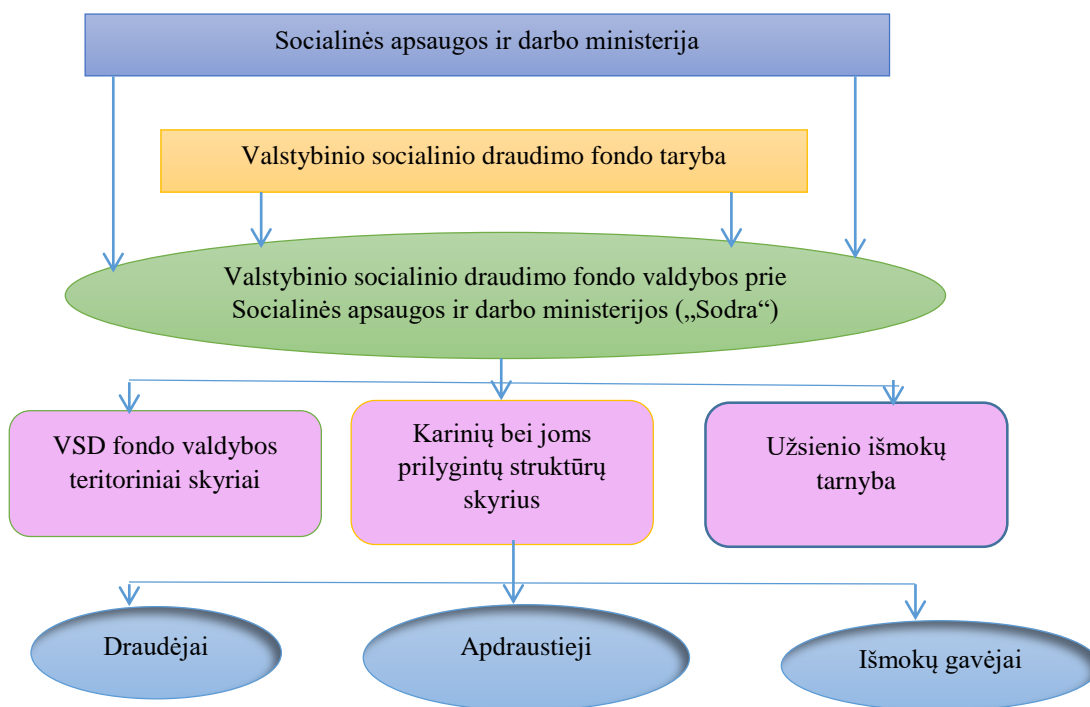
Socialinės apsaugos ir darbo ministerija

Valstybinio socialinio draudimo fondo taryba

Valstybinio socialinio draudimo fondo valdybos prie Socialinės apsaugos ir darbo ministerijos („Sodra“)

VSD fondo valdybos teritoriniai skyriai

Karinių bei joms prilygintų struktūrų skyrius

Užsienio išmokų tarnyba

Draudėjai

Apdraustieji

Išmokų gavėjai